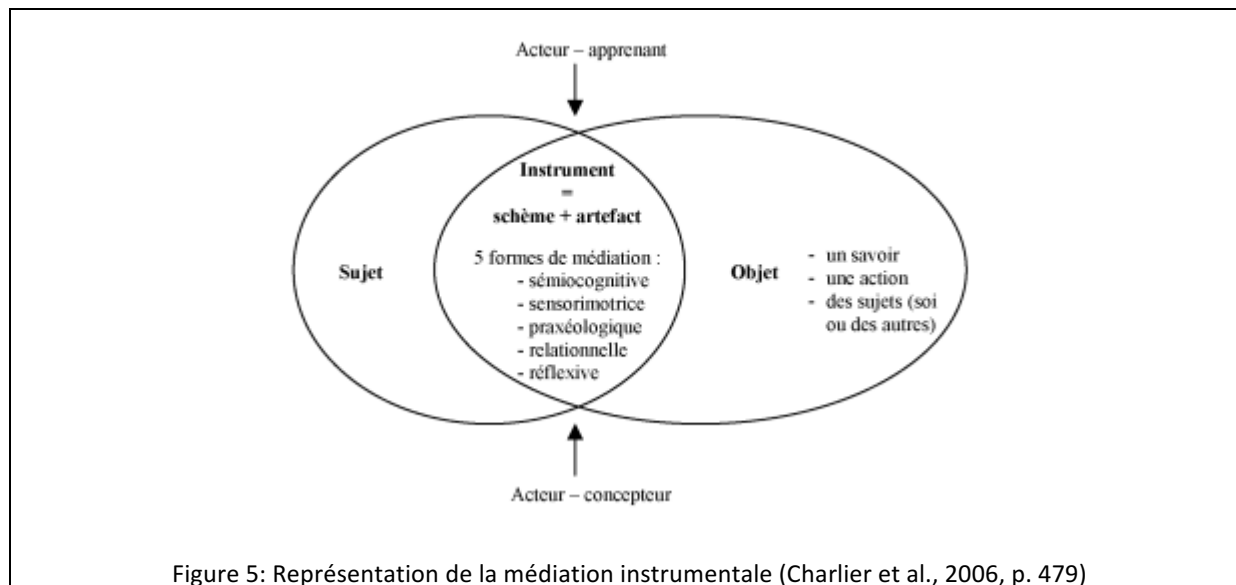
Acteur – apprenant

Instrument
=
schème + artefact

5 formes de médiation :
- sémiocognitive
- sensorimotrice
- praxéologique
- relationnelle
- réflexive

Sujet

Objet

- un savoir
- une action
- des sujets (soi ou des autres)

Acteur – concepteur

Figure 5: Représentation de la médiation instrumentale (Charlier et al., 2006, p. 479)